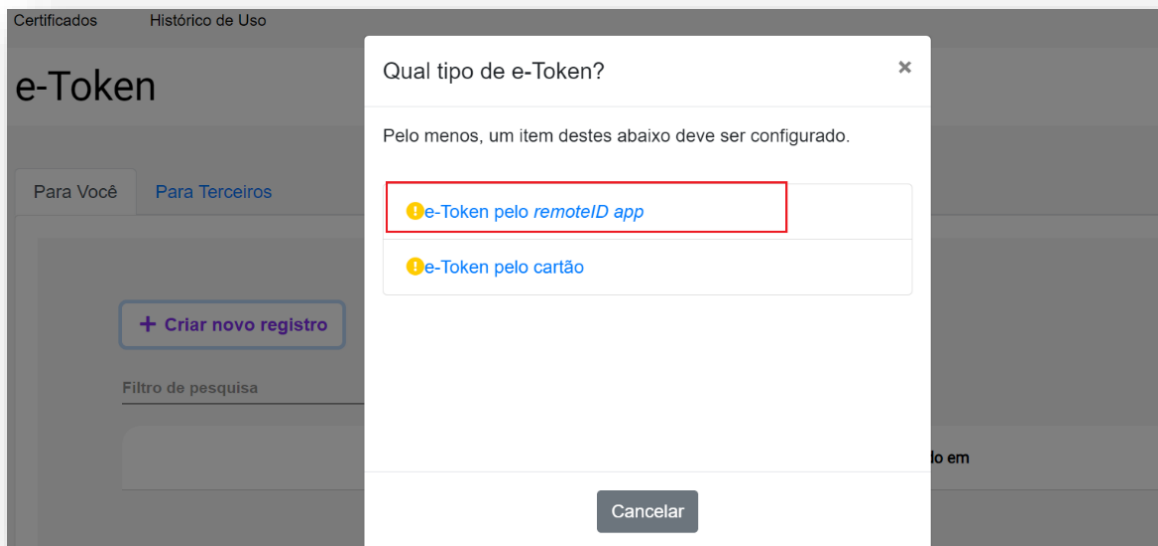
Certificados Histórico de Uso

e-Token

Para Você Para Terceiros

+ Criar novo registro

Filtro de pesquisa

lo em

Qual tipo de e-Token?

×

Pelo menos, um item destes abaixo deve ser configurado.

e-Token pelo *remoteID app*

e-Token pelo cartão

Cancelar